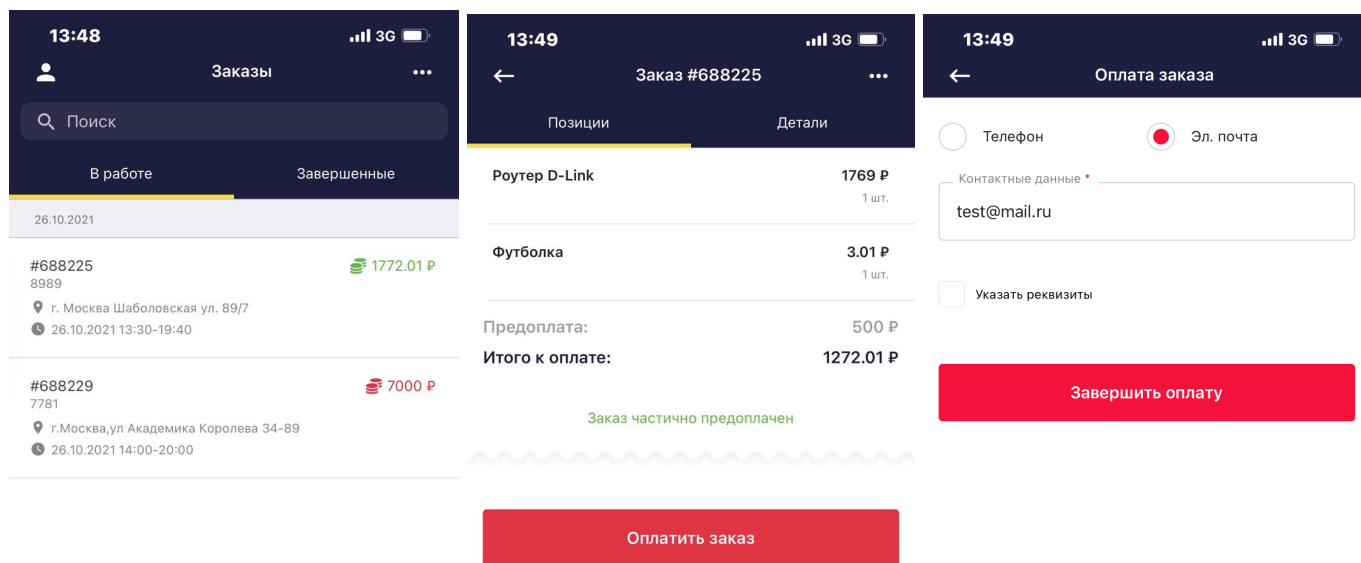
13:48 3G

Заказы

Поиск

В работе

Завершенные

26.10.2021

#688225
8989
1772.01 ₽
г. Москва Шаболовская ул. 89/7
26.10.2021 13:30-19:40

#688229
7781
7000 ₽
г.Москва,ул Академика Королева 34-89
26.10.2021 14:00-20:00

13:49 3G

Заказ #688225

Позиции

Детали

Роутер D-Link
1769 ₽
1 шт.

Футболка
3.01 ₽
1 шт.

Предоплата:
500 ₽

Итого к оплате:
1272.01 ₽

Заказ частично предоплачен

Оплатить заказ

13:49 3G

Оплата заказа

Телефон

Эл. почта

Контактные данные *

test@mail.ru

Указать реквизиты

Завершить оплату